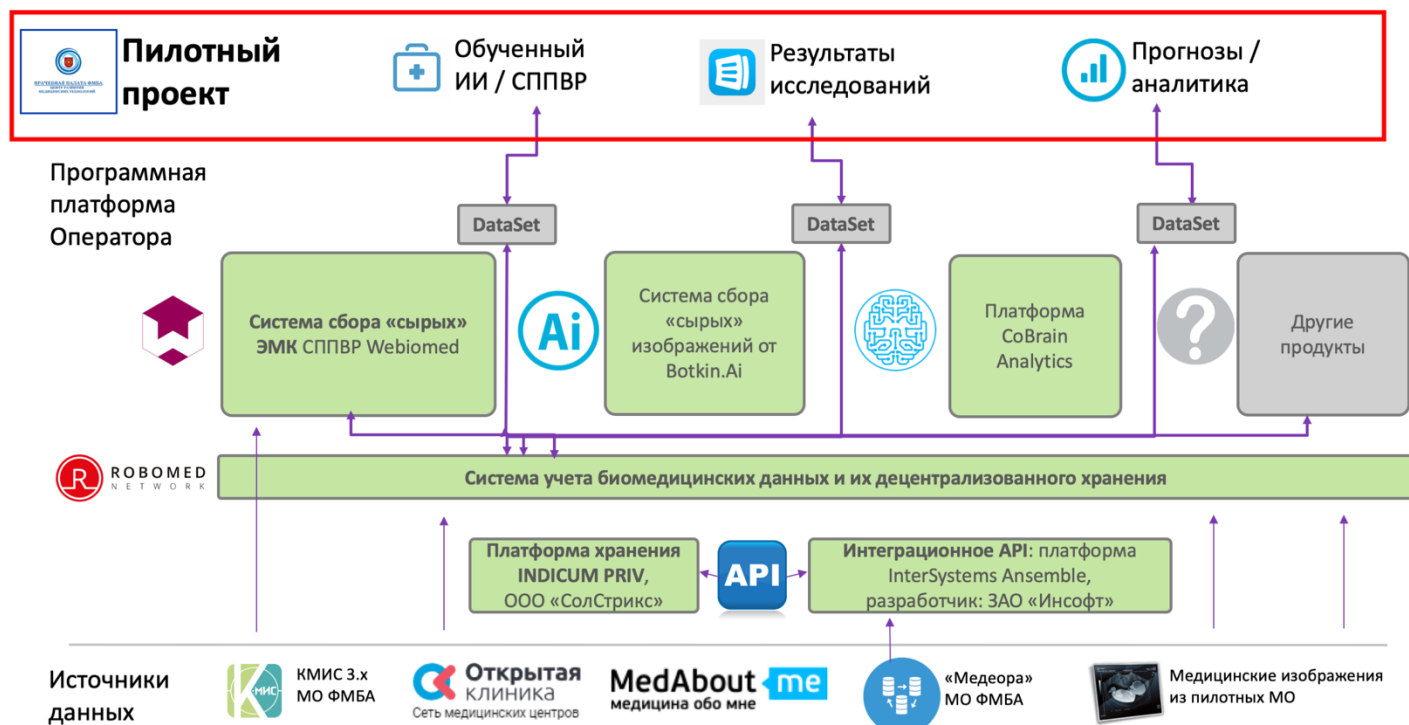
ВРАЧЕБНАЯ ПАЛАТА ФМБА ЦЕНТР РАЗВИТИЯ МЕДИЦИНСКИХ ТЕХНОЛОГИЙ

Пилотный проект

Обученный ИИ / СППВР

Результаты исследований

Прогнозы / аналитика

Программная платформа Оператора

DataSet

DataSet

DataSet

Система сбора «сырых» ЭМК СППВР Webiomed

Ai

Система сбора «сырых» изображений от Botkin.Ai

Платформа CoBrain Analytics

?

Другие продукты

ROBOMED NETWORK

Система учета биомедицинских данных и их децентрализованного хранения

Платформа хранения INDICUM PRIV, ООО «СолСтрикс»

API

Интеграционное API: платформа InterSystems Ansemble, разработчик: ЗАО «Инсофт»

Источники данных

КМИС

КМИС 3.х МО ФМБА

Открытая клиника Сеть медицинских центров

MedAbout me медицина обо мне

«Медеора» МО ФМБА

Медицинские изображения из пилотных МО